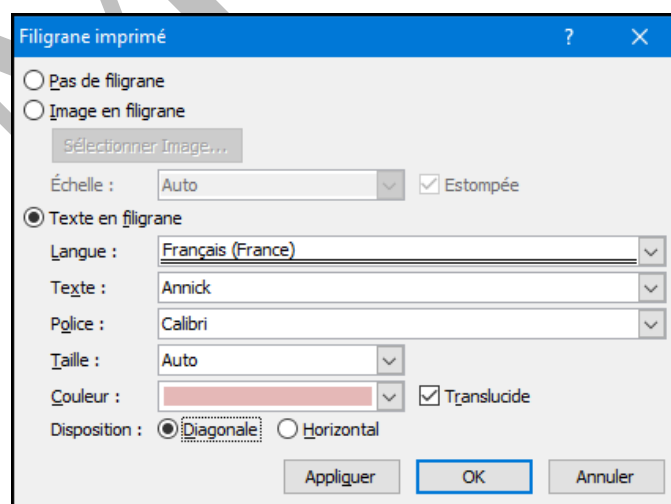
Filigrane imprimé

?

Pas de filigrane

Image en filigrane

Sélectionner Image...

Échelle : Auto

Estompée

Texte en filigrane

Langue : Français (France)

Texte : Annick

Police : Calibri

Taille : Auto

Couleur :

Translucide

Disposition : Diagonale Horizontal

Appliquer OK Annuler